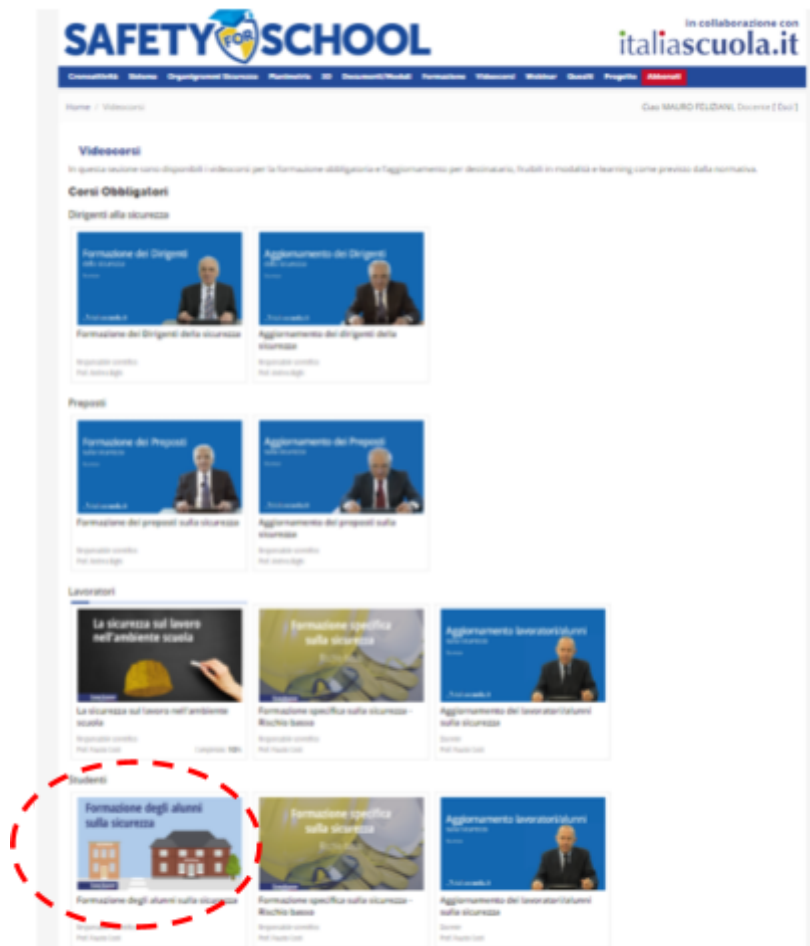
SAFETY FOR SCHOOL

in collaborazione con
italiascuola.it

Cronoattività | Sistema | Organigramma Sicurezza | Planimetrie | 3D | Documenti/Modelli | Formazione | Videocorsi | Webinar | Quesiti | Progetto | Abbonati

Home / Videocorsi

Ciao MAURO FELIZIANI, Docente [ Esci ]

Videocorsi

In questa sezione sono disponibili i videocorsi per la formazione obbligatoria e l'aggiornamento per destinatario, fruibili in modalità e-learning come previsto dalla normativa.

Corsi Obbligatori

Dirigenti alla sicurezza

Formazione dei Dirigenti
alla sicurezza
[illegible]

Formazione dei Dirigenti della sicurezza
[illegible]
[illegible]

Aggiornamento dei Dirigenti
alla sicurezza
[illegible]

Aggiornamento dei dirigenti della sicurezza
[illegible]
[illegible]

Preposti

Formazione dei Preposti
sulla sicurezza
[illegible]

Formazione dei preposti sulla sicurezza
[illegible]
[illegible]

Aggiornamento dei Preposti
sulla sicurezza
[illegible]

Aggiornamento dei preposti sulla sicurezza
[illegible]
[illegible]

Lavoratori

La sicurezza sul lavoro
nell'ambiente scuola

La sicurezza sul lavoro nell'ambiente scuola
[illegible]
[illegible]
Completato: 100%

Formazione specifica
sulla sicurezza
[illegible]

Formazione specifica sulla sicurezza - Rischio basso
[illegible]
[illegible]

Aggiornamento lavoratori/alunni
sulla sicurezza
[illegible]

Aggiornamento dei lavoratori/alunni sulla sicurezza
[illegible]
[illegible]

Studenti

Formazione degli alunni
sulla sicurezza

Formazione degli alunni sulla sicurezza
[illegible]
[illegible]

Formazione specifica
sulla sicurezza
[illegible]

Formazione specifica sulla sicurezza - Rischio basso

Aggiornamento lavoratori/alunni
sulla sicurezza
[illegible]

Aggiornamento dei lavoratori/alunni sulla sicurezza
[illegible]
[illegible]